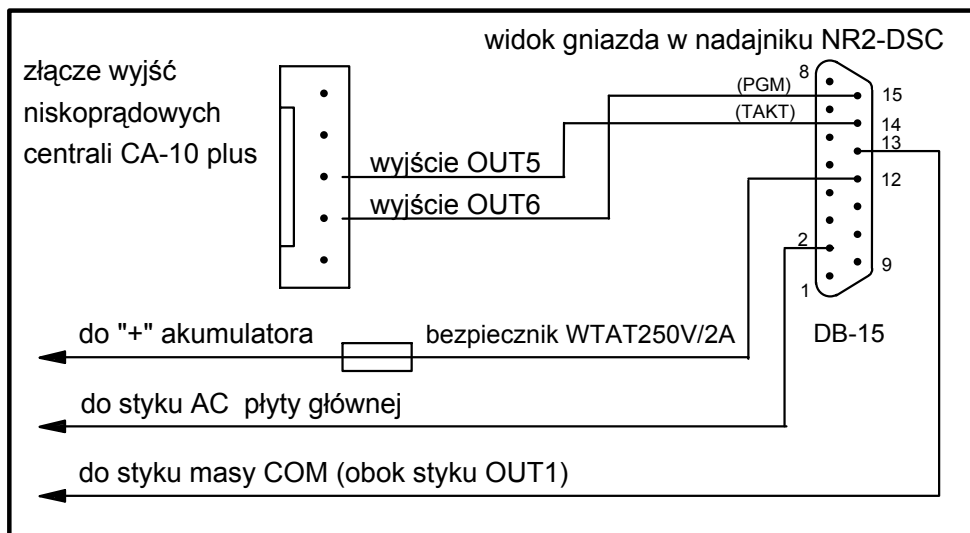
widok gniazda w nadajniku NR2-DSC

złącze wyjść niskoprądowych centrali CA-10 plus

(PGM)

8

15

(TAKT)

14

13

wyjście OUT5

12

wyjście OUT6

2

9

1

do "+" akumulatora

bezpiecznik WTAT250V/2A

DB-15

do styku AC płyty głównej

do styku masy COM (obok styku OUT1)